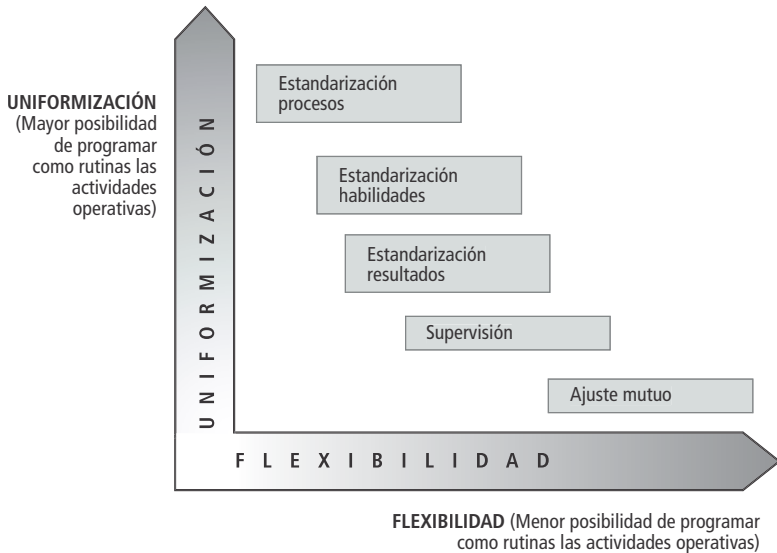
UNIFORMIZACIÓN (Mayor posibilidad de programar como rutinas las actividades operativas)

UNIFORMIZACIÓN

Estandarización procesos

Estandarización habilidades

Estandarización resultados

Supervisión

Ajuste mutuo

FLEXIBILIDAD

FLEXIBILIDAD (Menor posibilidad de programar como rutinas las actividades operativas)